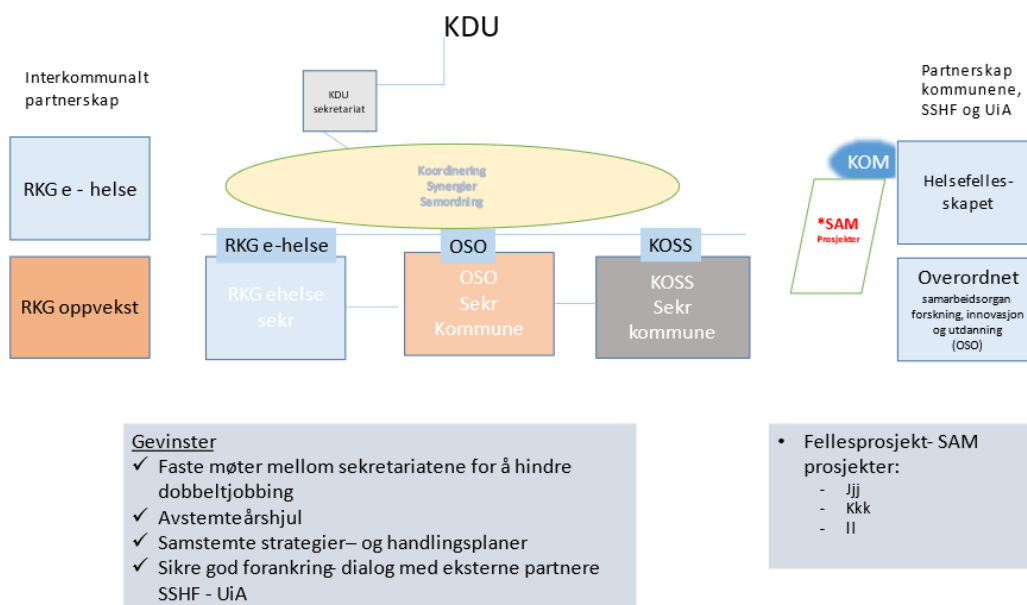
KDU

Interkommunalt partnerskap

KDU sekretariat

Partnerskap kommunene, SSHF og UiA

RKG e - helse

Koordinering
Synergier
Samordning

KOM

Helsefellesskapet

*SAM
Prosjekter

RKG e-helse

OSO

KOSS

RKG oppvekst

RKG ehelse sekr

OSO Sekr Kommune

KOSS Sekr kommune

Overordnet
samarbeidsorgan forskning, innovasjon og utdanning (OSO)

Gevinster
✓ Faste møter mellom sekretariatene for å hindre dobbeltjobbing
✓ Avstemteårshjul
✓ Samstemte strategier– og handlingsplaner
✓ Sikre god forankring- dialog med eksterne partnere SSHF - UiA

• Fellesprosjekt- SAM prosjekter:
- Jjj
- Kkk
- ll